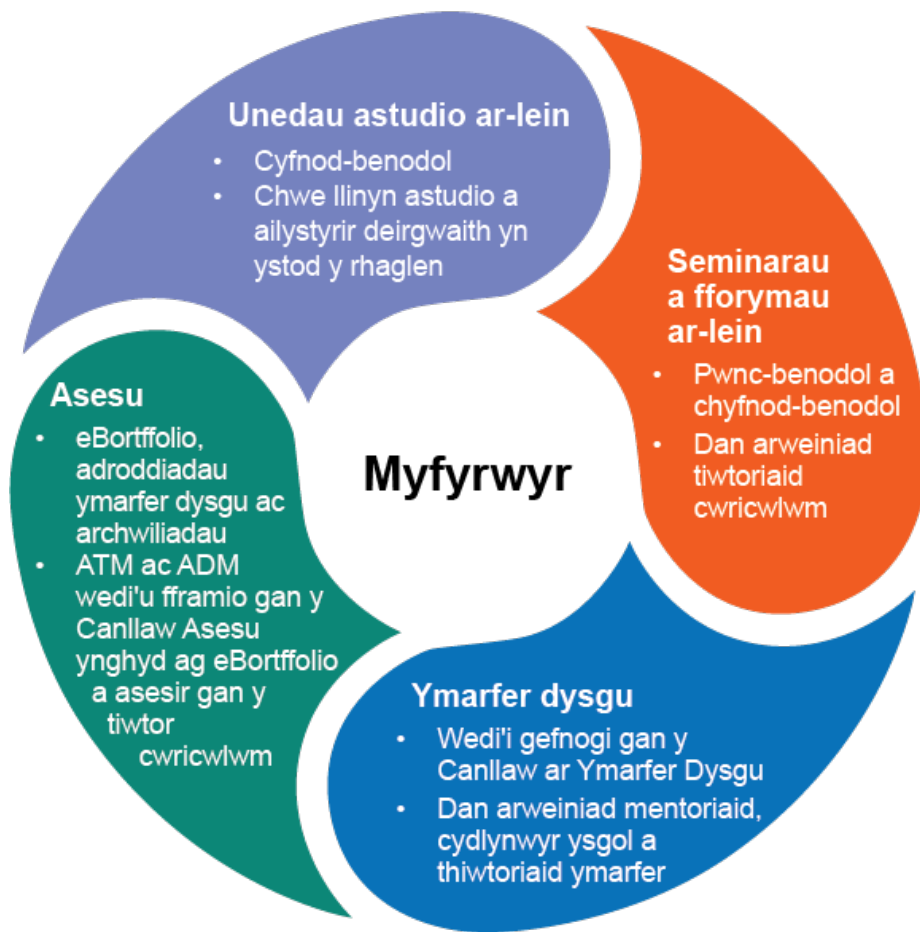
Unedau astudio ar-lein
• Cyfnod-benodol
• Chwe llinyn astudio a ailystyrir deirgwaith yn ystod y rhaglen

Seminarau a fforymau ar-lein
• Pwnc-benodol a chyfnod-benodol
• Dan arweiniad tiwtoriaid cwricwlwm

Myfyrwyr

Ymarfer dysgu
• Wedi'i gefnogi gan y Canllaw ar Ymarfer Dysgu
• Dan arweiniad mentoriaid, cydlynwyr ysgol a thiwtoriaid ymarfer

Asesu
• eBortffolio, adroddiadau ymarfer dysgu ac archwiliadau
• ATM ac ADM wedi'u fframio gan y Canllaw Asesu ynghyd ag eBortffolio a asesir gan y tiwtor cwricwlwm